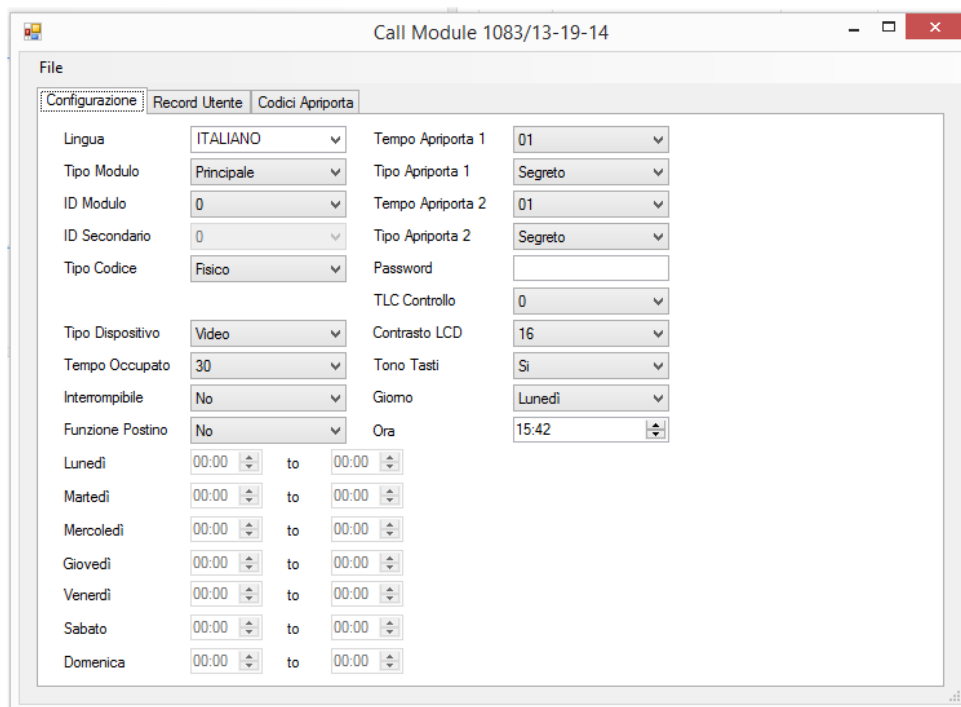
Call Module 1083/13-19-14

File

Configurazione | Record Utente | Codici Apriporta

Lingua ITALIANO
Tipo Modulo Principale
ID Modulo 0
ID Secondario 0
Tipo Codice Fisico

Tempo Apriporta 1 01
Tipo Apriporta 1 Segreto
Tempo Apriporta 2 01
Tipo Apriporta 2 Segreto
Password
TLC Controllo 0

Tipo Dispositivo Video
Tempo Occupato 30
Interrompibile No
Funzione Postino No

Contrasto LCD 16
Tono Tasti Si
Giorno Lunedì
Ora 15:42

Lunedì 00:00 to 00:00
Martedì 00:00 to 00:00
Mercoledì 00:00 to 00:00
Giovedì 00:00 to 00:00
Venerdì 00:00 to 00:00
Sabato 00:00 to 00:00
Domenica 00:00 to 00:00